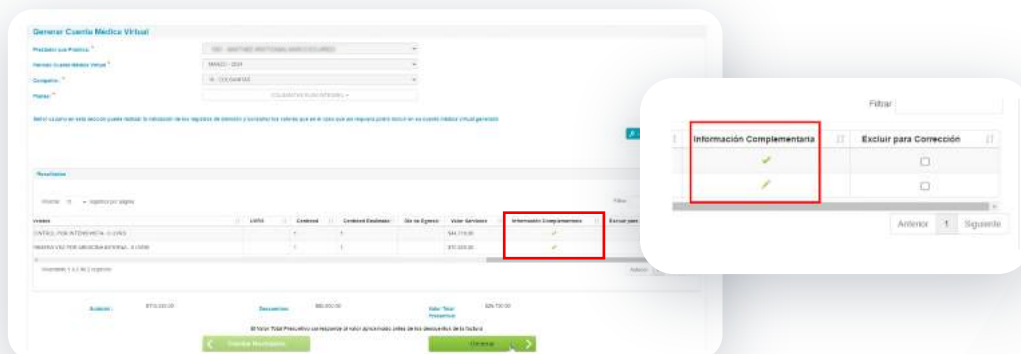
Generar Cuenta Médica Virtual

Prestador que Presta: *

Periodo Cuenta Médica Virtual: *

MARZO - 2024

Contrato: *

Planes: *

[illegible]

Resultados

Mostrar 10 registros por página

Filtrar

| Servicio | CUPS | Cantidad | Cantidad Realizada | Día de Egreso | Valor Servicio | Información Complementaria | Excluir para Corrección |
|---|---|---|---|---|---|---|---|
| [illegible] | | 1 | 1 | | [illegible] | ✔ | |
| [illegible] | | 1 | 1 | | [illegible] | ✔ | |

Mostrando 1 a 2 de 2 registros

Anterior

Subtotal: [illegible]

Descuentos: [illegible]

Valor Total Preliminar: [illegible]

El Valor Total Preliminar corresponde al valor aproximado antes de los descuentos de la factura

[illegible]

Generar

Filtrar

| Información Complementaria | Excluir para Corrección |
|---|---|
| ✔ | ☐ |
| ✔ | ☐ |

Anterior 1 Siguiente